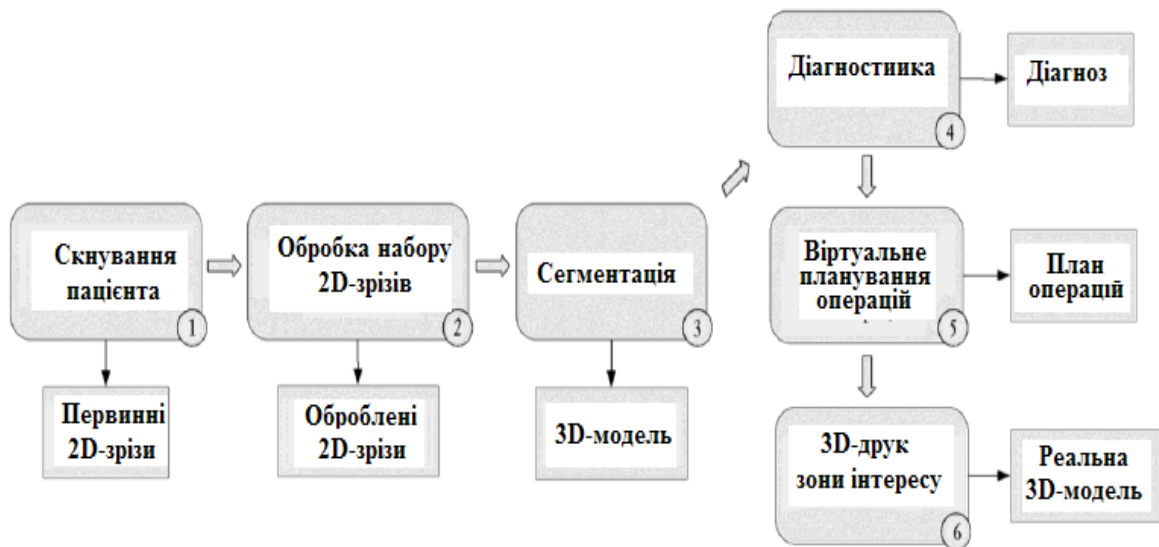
Скнування пацієнта
1

Первинні 2D-зрізи

Обробка набору 2D-зрізів
2

Оброблені 2D-зрізи

Сегментація
3

3D-модель

Діагностика
4

Діагноз

Віртуальне планування операцій
5

План операцій

3D-друк зони інтересу
6

Реальна 3D-модель